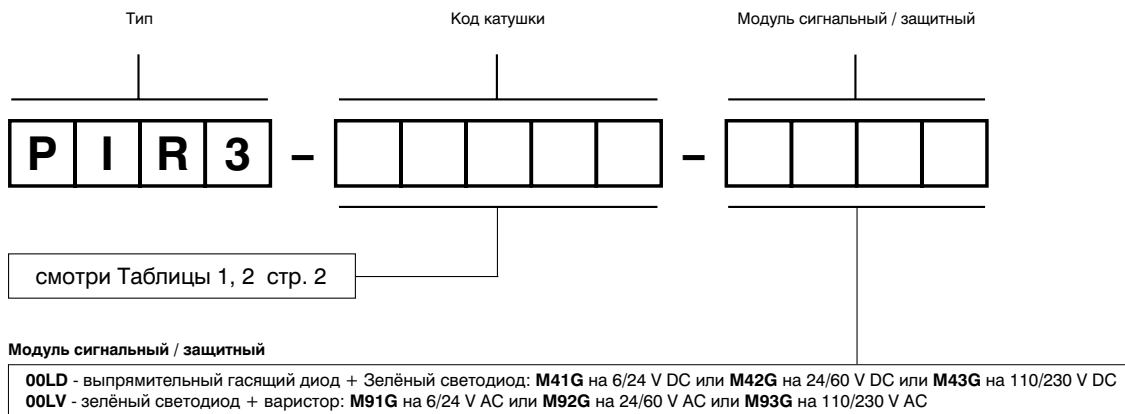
Тип

Код катушки

Модуль сигнальный / защитный

| P | I | R | 3 |

–

–

смотри Таблицы 1, 2 стр. 2

Модуль сигнальный / защитный

00LD - выпрямительный гасящий диод + Зелёный светодиод: M41G на 6/24 V DC или M42G на 24/60 V DC или M43G на 110/230 V DC
00LV - зелёный светодиод + варистор: M91G на 6/24 V AC или M92G на 24/60 V AC или M93G на 110/230 V AC